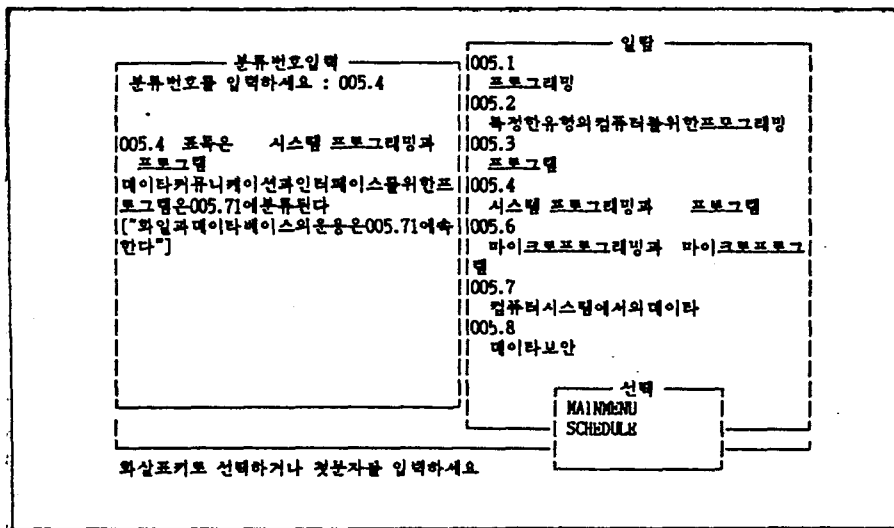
분류번호입력
분류번호를 입력하세요 : 005.4

.

005.4 포록은 시스템 프로그래밍과 프로그램
데이타커뮤니케이션과인터페이스를위한프로그램은005.71에분류된다
["화일과데이타베이스의운용은005.71에속한다"]

일람
005.1
프로그래밍
005.2
특정한유형의컴퓨터를위한프로그래밍
005.3
프로그램
005.4
시스템 프로그래밍과 프로그램
005.6
마이크로프로그래밍과 마이크로프로그램
005.7
컴퓨터시스템에서의데이타
005.8
데이타보안

선택
MAINMENU
SCHEDULE

화살표키로 선택하거나 첫문자를 입력하세요